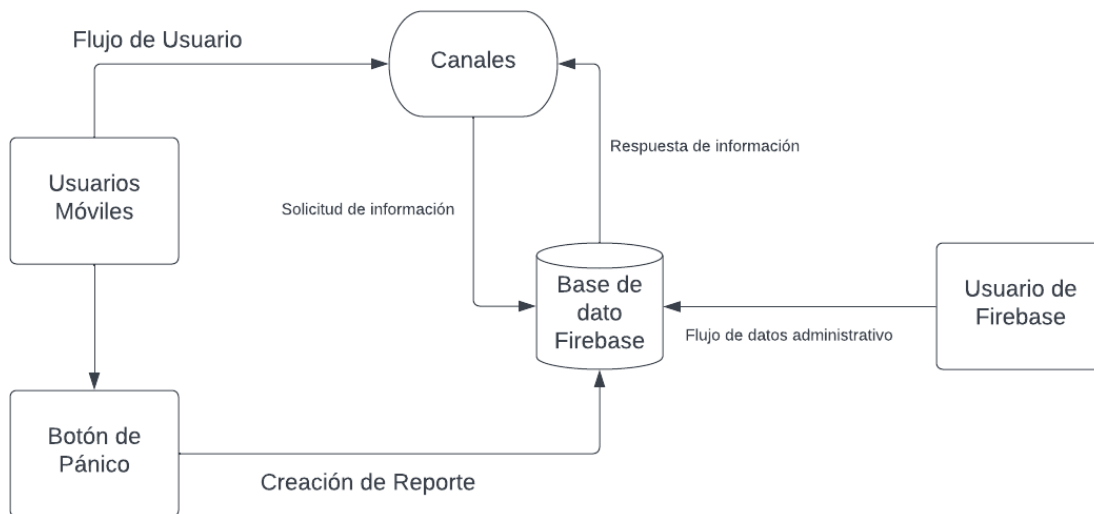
Flujo de Usuario

Canales

Respuesta de información

Usuarios Móviles

Solicitud de información

Base de dato Firebase

Usuario de Firebase

Flujo de datos administrativo

Botón de Pánico

Creación de Reporte